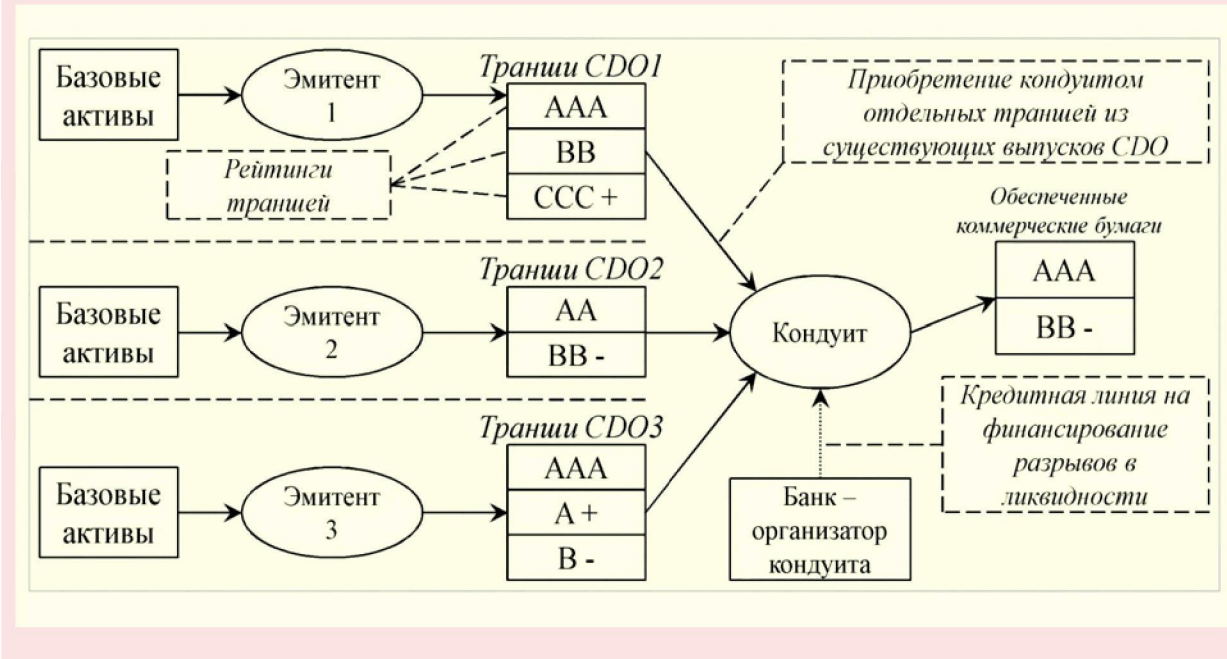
Базовые активы

Эмитент 1

Транши CDO1

AAA

BB

CCC +

Рейтинги траншей

Приобретение кондуитом отдельных траншей из существующих выпусков CDO

Обеспеченные коммерческие бумаги

AAA

BB -

Базовые активы

Эмитент 2

Транши CDO2

AA

BB -

Кондуит

Базовые активы

Эмитент 3

Транши CDO3

AAA

A +

B -

Кредитная линия на финансирование разрывов в ликвидности

Банк – организатор кондуита